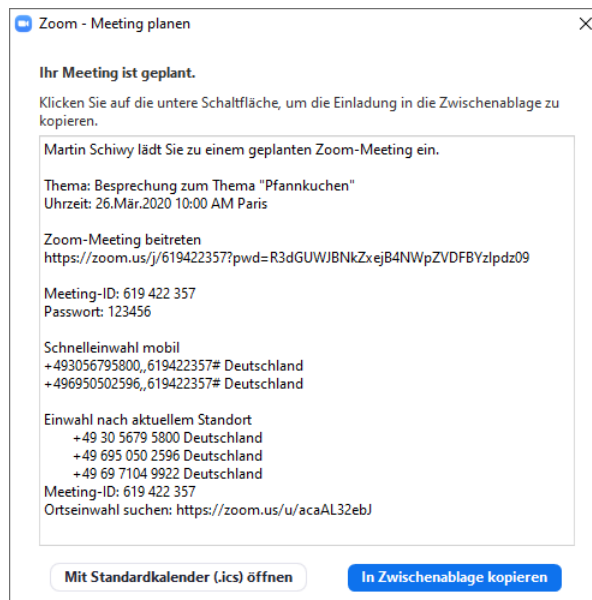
Zoom - Meeting planen

Ihr Meeting ist geplant.

Klicken Sie auf die untere Schaltfläche, um die Einladung in die Zwischenablage zu kopieren.

Martin Schiwy lädt Sie zu einem geplanten Zoom-Meeting ein.

Thema: Besprechung zum Thema "Pfannkuchen"
Uhrzeit: 26.Mär.2020 10:00 AM Paris

Zoom-Meeting beitreten
https://zoom.us/j/619422357?pwd=R3dGUWJBNkZxejB4NWpZVDFBYzlpdz09

Meeting-ID: 619 422 357
Passwort: 123456

Schnelleinwahl mobil
+493056795800,,619422357# Deutschland
+496950502596,,619422357# Deutschland

Einwahl nach aktuellem Standort
+49 30 5679 5800 Deutschland
+49 695 050 2596 Deutschland
+49 69 7104 9922 Deutschland
Meeting-ID: 619 422 357
Ortseinwahl suchen: https://zoom.us/u/acaAL32ebJ

Mit Standardkalender (.ics) öffnen

In Zwischenablage kopieren